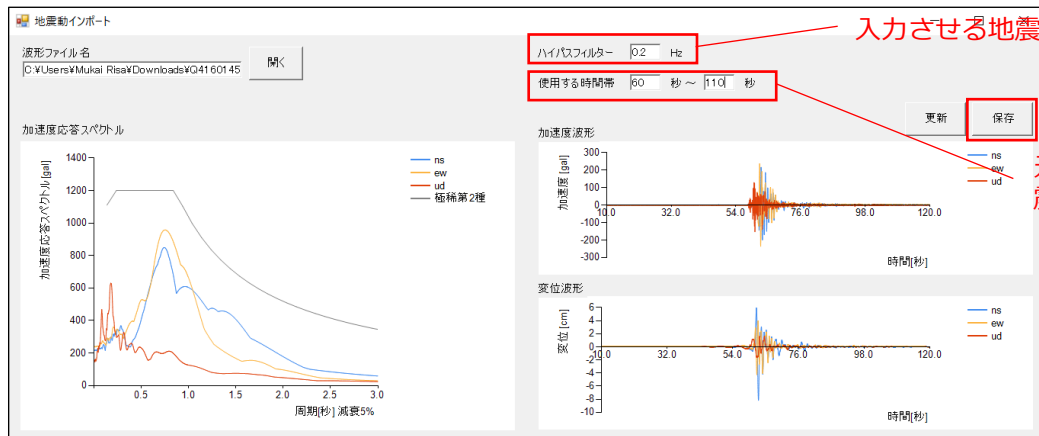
地震動インポート

入力させる地震

波形ファイル名

C:¥Users¥Mukai Risa¥Downloads¥Q4160145

開く

ハイパスフィルター 0.2 Hz

使用する時間帯 60 秒 ～ 110 秒

更新

保存

加速度応答スペクトル

加速度応答スペクトル [gal]

1400
1200
1000
800
600
400
200
0

0.5 1.0 1.5 2.0 2.5 3.0

周期[秒] 減衰5%

ns
ew
ud
極稀第2種

加速度波形

加速度 [gal]

300
200
100
0
-100
-200
-300

10.0 32.0 54.0 76.0 98.0 120.0

時間[秒]

ns
ew
ud

変位波形

変位 [cm]

6
4
2
0
-2
-4
-6
-8
-10

10.0 32.0 54.0 76.0 98.0 120.0

時間[秒]

ns
ew
ud